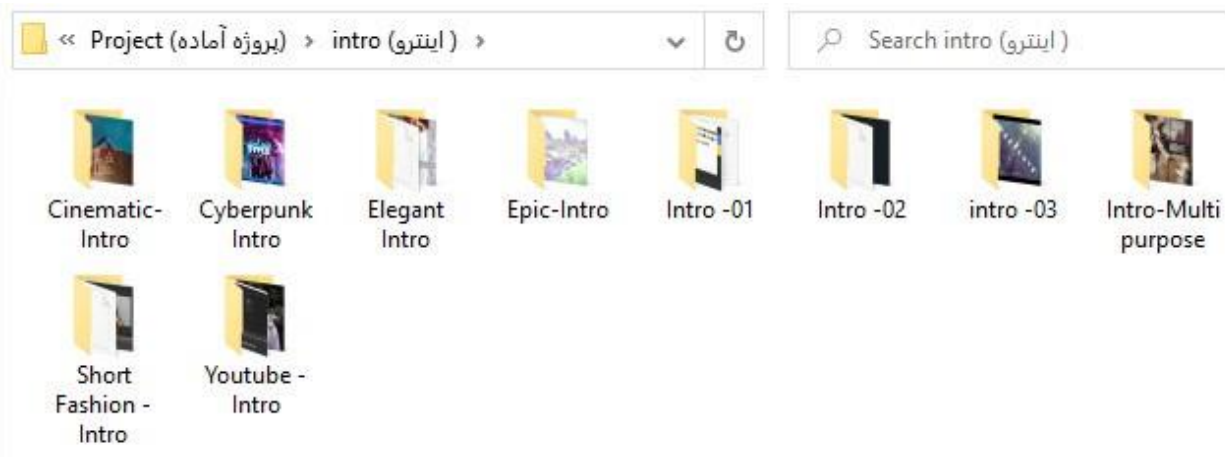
« Project (پروژه آماده) › intro (اینترو ) ›

Search intro (اینترو )

Cinematic-Intro

Cyberpunk Intro

Elegant Intro

Epic-Intro

Intro -01

Intro -02

intro -03

Intro-Multipurpose

Short Fashion - Intro

Youtube - Intro